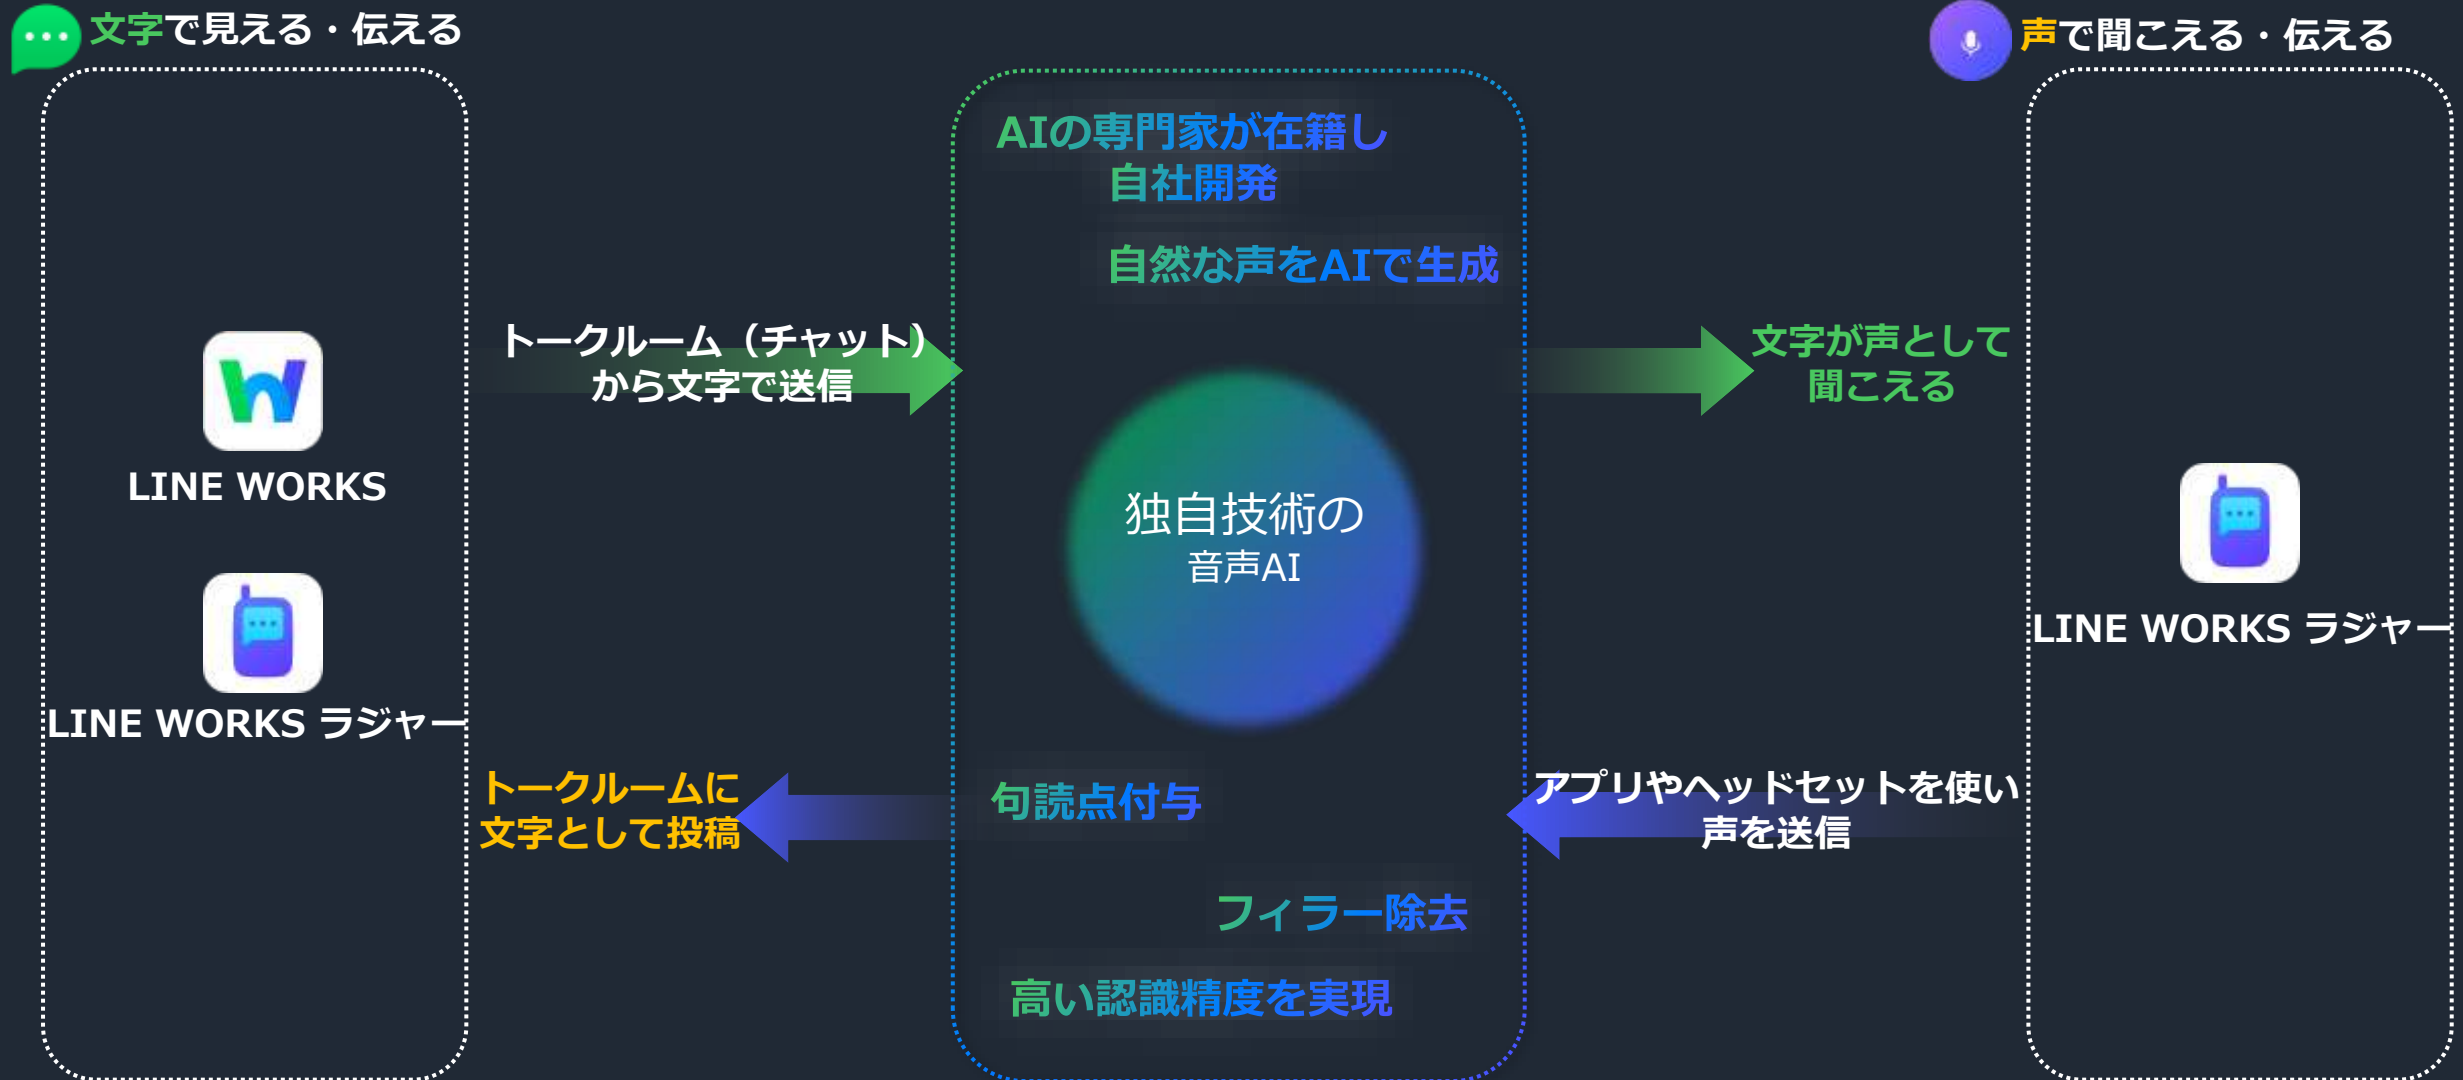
文字で見える・伝える

声で聞こえる・伝える

LINE WORKS

LINE WORKS ラジャー

トークルーム（チャット）から文字で送信

AIの専門家が在籍し自社開発

自然な声をAIで生成

独自技術の音声AI

句読点付与

フィラー除去

高い認識精度を実現

文字が声として聞こえる

LINE WORKS ラジャー

アプリやヘッドセットを使い声を送信

トークルームに文字として投稿